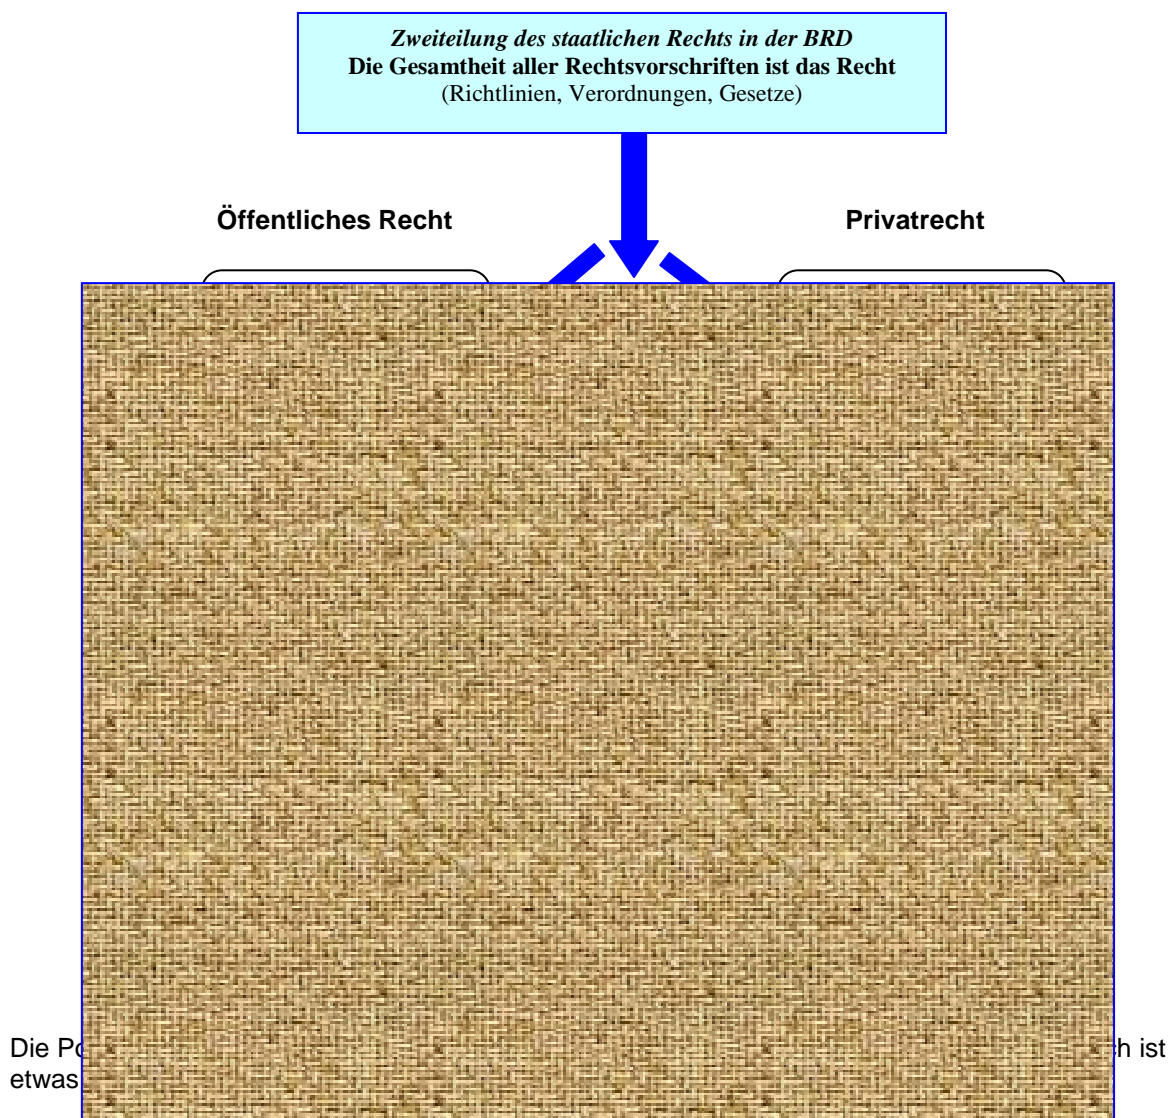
*Zweiteilung des staatlichen Rechts in der BRD*
**Die Gesamtheit aller Rechtsvorschriften ist das Recht**
(Richtlinien, Verordnungen, Gesetze)

**Öffentliches Recht**

**Privatrecht**

Die Po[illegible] h ist etwas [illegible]